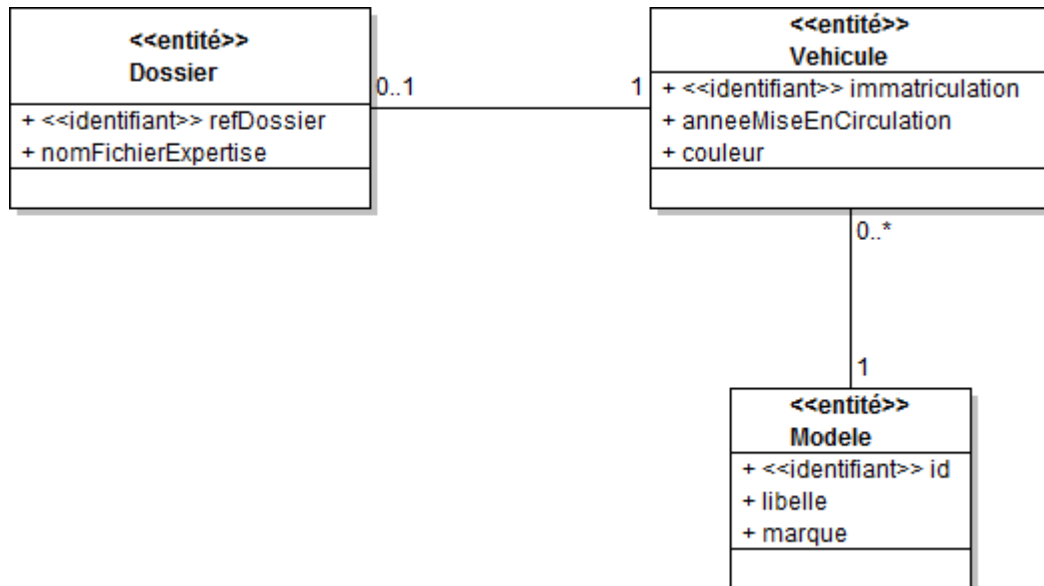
<<entité>>
Dossier

+ <<identifiant>> refDossier
+ nomFichierExpertise

0..1

1

<<entité>>
Vehicule

+ <<identifiant>> immatriculation
+ anneeMiseEnCirculation
+ couleur

0..*

1

<<entité>>
Modele

+ <<identifiant>> id
+ libelle
+ marque